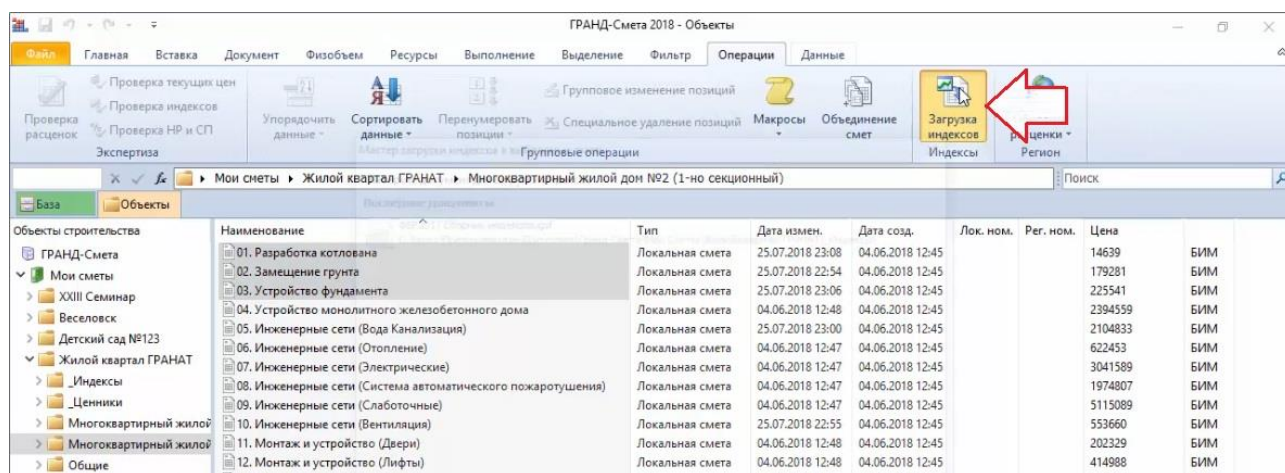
ГРАНД-Смета 2018 - Объекты

Файл Главная Вставка Документ Физобъем Ресурсы Выполнение Выделение Фильтр Операции Данные

Проверка расценок
Проверка текущих цен
Проверка индексов
Проверка НР и СП
Экспертиза

Упорядочить данные
Сортировать данные
Перенумеровать позиции
Групповое изменение позиций
Специальное удаление позиций
Макросы
Объединение смет
Групповые операции

Загрузка индексов
Индексы
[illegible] расценки
Регион

Мои сметы ▸ Жилой квартал ГРАНАТ ▸ Многоквартирный жилой дом №2 (1-но секционный)

Поиск

База Объекты

Объекты строительства
ГРАНД-Смета
Мои сметы
XXIII Семинар
Веселовск
Детский сад №123
Жилой квартал ГРАНАТ
_Индексы
_Ценники
Многоквартирный жилой
Многоквартирный жилой
Общие

| Наименование | Тип | Дата измен. | Дата созд. | Лок. ном. | Рег. ном. | Цена | |
|---|---|---|---|---|---|---|---|
| 01. Разработка котлована | Локальная смета | 25.07.2018 23:08 | 04.06.2018 12:45 | | | 14639 | БИМ |
| 02. Замещение грунта | Локальная смета | 25.07.2018 22:54 | 04.06.2018 12:45 | | | 179281 | БИМ |
| 03. Устройство фундамента | Локальная смета | 25.07.2018 23:06 | 04.06.2018 12:45 | | | 225541 | БИМ |
| 04. Устройство монолитного железобетонного дома | Локальная смета | 04.06.2018 12:48 | 04.06.2018 12:45 | | | 2394559 | БИМ |
| 05. Инженерные сети (Вода Канализация) | Локальная смета | 25.07.2018 23:00 | 04.06.2018 12:45 | | | 2104833 | БИМ |
| 06. Инженерные сети (Отопление) | Локальная смета | 04.06.2018 12:47 | 04.06.2018 12:45 | | | 622453 | БИМ |
| 07. Инженерные сети (Электрические) | Локальная смета | 04.06.2018 12:47 | 04.06.2018 12:45 | | | 3041589 | БИМ |
| 08. Инженерные сети (Система автоматического пожаротушения) | Локальная смета | 04.06.2018 12:47 | 04.06.2018 12:45 | | | 1974807 | БИМ |
| 09. Инженерные сети (Слаботочные) | Локальная смета | 04.06.2018 12:47 | 04.06.2018 12:45 | | | 5115089 | БИМ |
| 10. Инженерные сети (Вентиляция) | Локальная смета | 25.07.2018 22:55 | 04.06.2018 12:45 | | | 553660 | БИМ |
| 11. Монтаж и устройство (Двери) | Локальная смета | 04.06.2018 12:48 | 04.06.2018 12:45 | | | 202329 | БИМ |
| 12. Монтаж и устройство (Лифты) | Локальная смета | 04.06.2018 12:48 | 04.06.2018 12:45 | | | 414988 | БИМ |